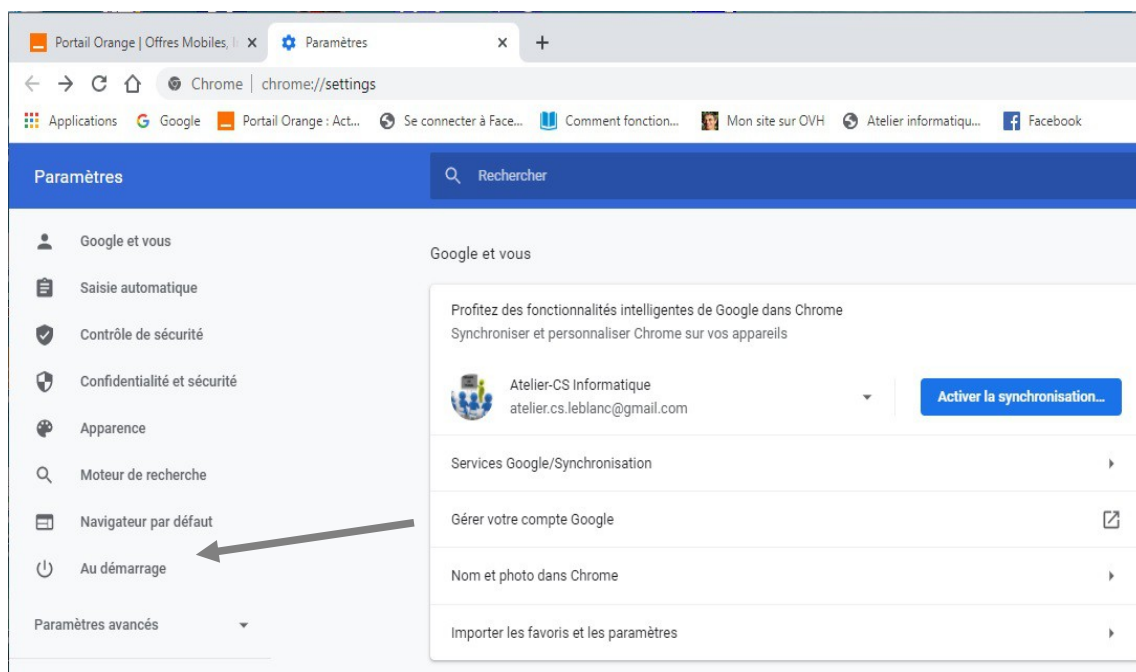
Portail Orange | Offres Mobiles, I ✕ Paramètres ✕ +

Chrome | chrome://settings

Applications Google Portail Orange : Act... Se connecter à Face... Comment fonction... Mon site sur OVH Atelier informatiqu... Facebook

Paramètres

Rechercher

Google et vous

Saisie automatique

Contrôle de sécurité

Confidentialité et sécurité

Apparence

Moteur de recherche

Navigateur par défaut

Au démarrage

Paramètres avancés

Google et vous

Profitez des fonctionnalités intelligentes de Google dans Chrome
Synchroniser et personnaliser Chrome sur vos appareils

Atelier-CS Informatique
atelier.cs.leblanc@gmail.com

Activer la synchronisation...

Services Google/Synchronisation

Gérer votre compte Google

Nom et photo dans Chrome

Importer les favoris et les paramètres